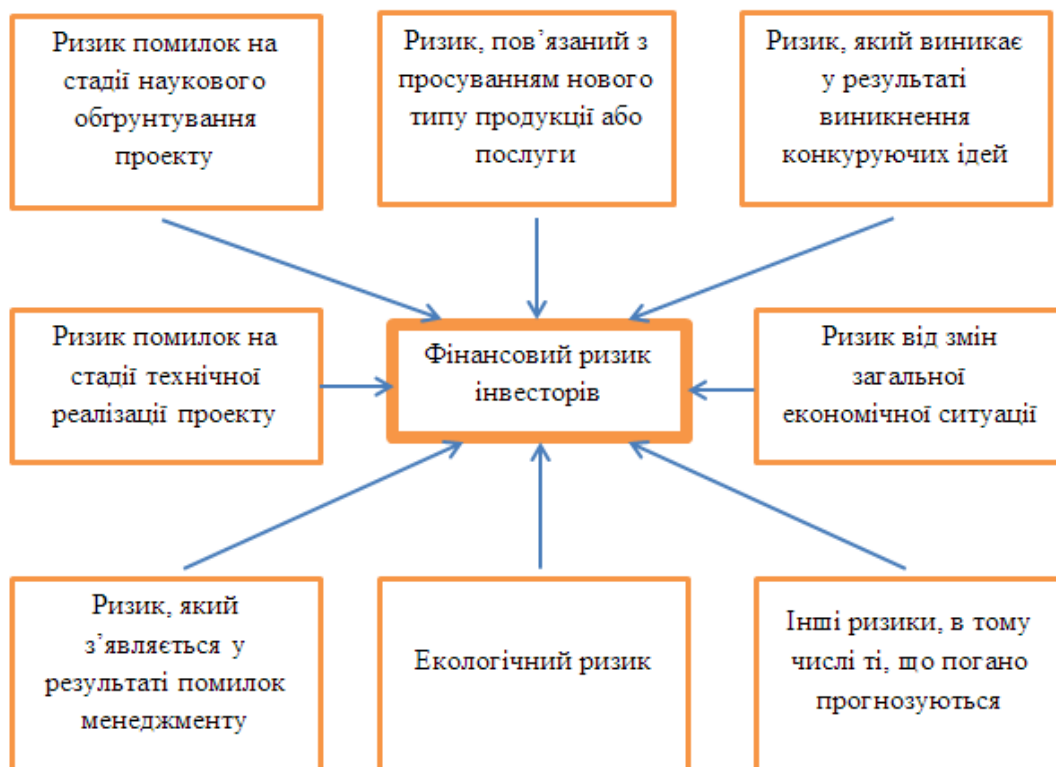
Ризик помилок на стадії наукового обґрунтування проекту

Ризик, пов’язаний з просуванням нового типу продукції або послуги

Ризик, який виникає у результаті виникнення конкуруючих ідей

Ризик помилок на стадії технічної реалізації проекту

Фінансовий ризик інвесторів

Ризик від змін загальної економічної ситуації

Ризик, який з’являється у результаті помилок менеджменту

Екологічний ризик

Інші ризики, в тому числі ті, що погано прогнозуються